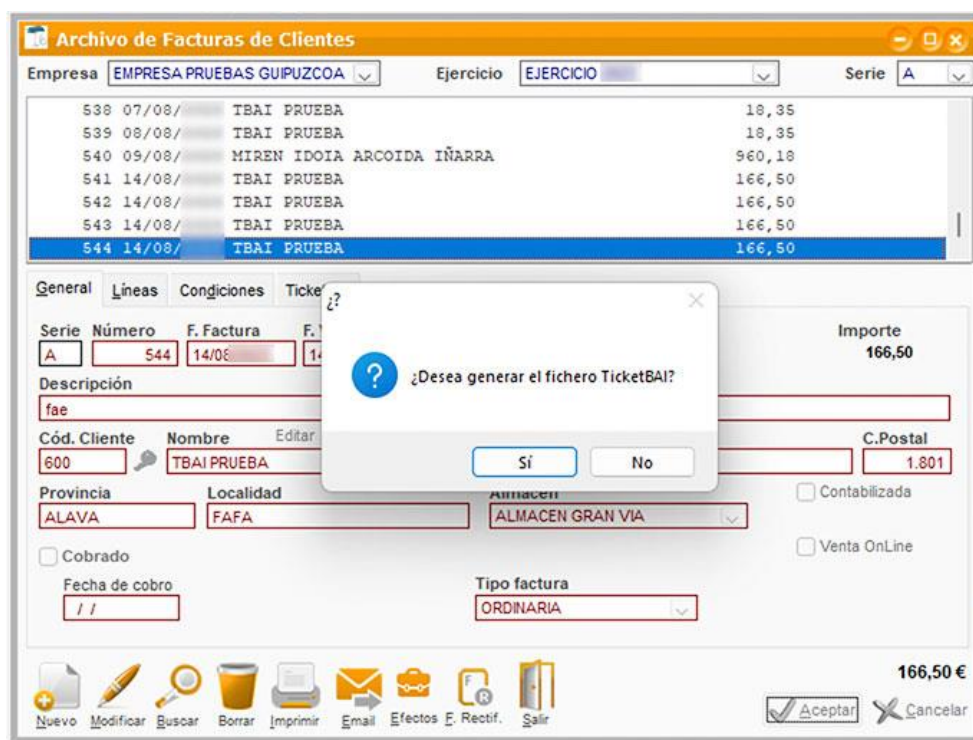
Archivo de Facturas de Clientes

Empresa EMPRESA PRUEBAS GUIPUZCOA Ejercicio EJERCICIO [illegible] Serie A

| | | | |
|---|---|---|---|
| 538 | 07/08/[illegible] | TBAI PRUEBA | 18,35 |
| 539 | 08/08/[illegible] | TBAI PRUEBA | 18,35 |
| 540 | 09/08/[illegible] | MIREN IDOIA ARCOIDA IÑARRA | 960,18 |
| 541 | 14/08/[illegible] | TBAI PRUEBA | 166,50 |
| 542 | 14/08/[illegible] | TBAI PRUEBA | 166,50 |
| 543 | 14/08/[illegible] | TBAI PRUEBA | 166,50 |
| 544 | 14/08/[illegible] | TBAI PRUEBA | 166,50 |

General Líneas Condiciones Ticke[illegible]

Serie Número F. Factura F.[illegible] Importe
A 544 14/08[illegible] 14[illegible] 166,50

Descripción
fae

Cód. Cliente Nombre Editar C.Postal
600 TBAI PRUEBA 1.801

Provincia Localidad Almacen Contabilizada
ALAVA FAFA ALMACEN GRAN VIA

Cobrado Venta OnLine

Fecha de cobro Tipo factura
/ / ORDINARIA

¿?
¿Desea generar el fichero TicketBAI?
Sí No

166,50 €

Nuevo Modificar Buscar Borrar Imprimir Email Efectos F. Rectif. Salir Aceptar Cancelar